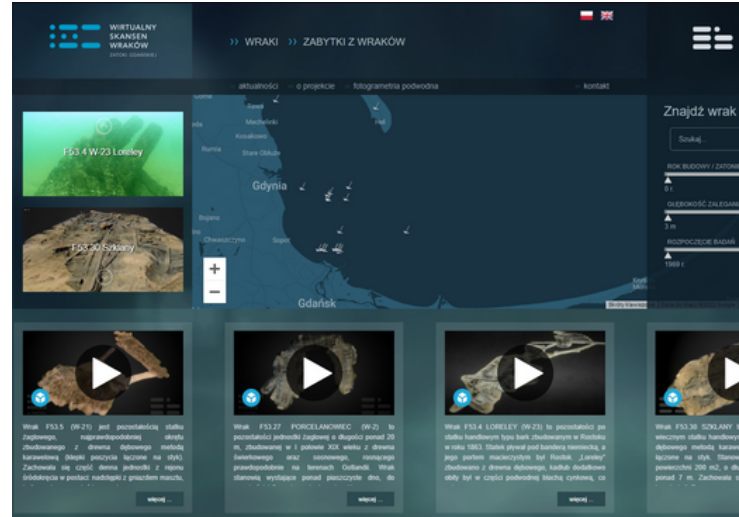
WIRTUALNY SKANSEN WRAKÓW
ZATOKI GDAŃSKIEJ

›› WRAKI ›› ZABYTKI Z WRAKÓW

aktualności o projekcie fotogrametria podwodna kontakt

F53.4 W-23 Loreley

F53.30 Szklany

Gdynia
Gdańsk
Rumia
Sopot

+
−

Znajdź wrak
Szukaj...
ROK BUDOWY / ZATON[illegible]
0 r.
GŁĘBOKOŚĆ ZALEGANI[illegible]
3 m
ROZPOCZĘCIE BADAŃ
1969 r.

Wrak F53.5 (W-21) jest pozostałością statku żaglowego, najprawdopodobniej okrętu zbudowanego z drewna dębowego metodą karawelową (deski poszycia łączone na styk). Zachowała się część denna jednostki z rejonu śródokręcia w postaci: nadstępki z gniazdem masztu, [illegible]
więcej ...

Wrak F53.27 PORCELANOWIEC (W-2) to pozostałości jednostki żaglowej o długości ponad 20 m, zbudowanej w I połowie XIX wieku z drewna świerkowego oraz sosnowego, rosnącego prawdopodobnie na terenach Gollandii. Wrak stanowią wystające ponad piaszczyste dno, do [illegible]
więcej ...

Wrak F53.4 LORELEY (W-Z3) to pozostałości po statku handlowym typu bark zbudowanym w Rodstku w roku 1863. Statek pływał pod banderą niemiecką, a jego portem macierzystym był Rostok. „Loreley" zbudowano z drewna dębowego, kadłub dodatkowo obity był w części podwodnej blachą cynkową, co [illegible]
więcej ...

Wrak F53.30 SZKLANY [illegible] wiecznym statku handlowy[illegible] dębowego metodą karaw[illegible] łączone na styk. Stano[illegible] powierzchni 200 m2, o dł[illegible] ponad 7 m. Zachowała s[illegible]